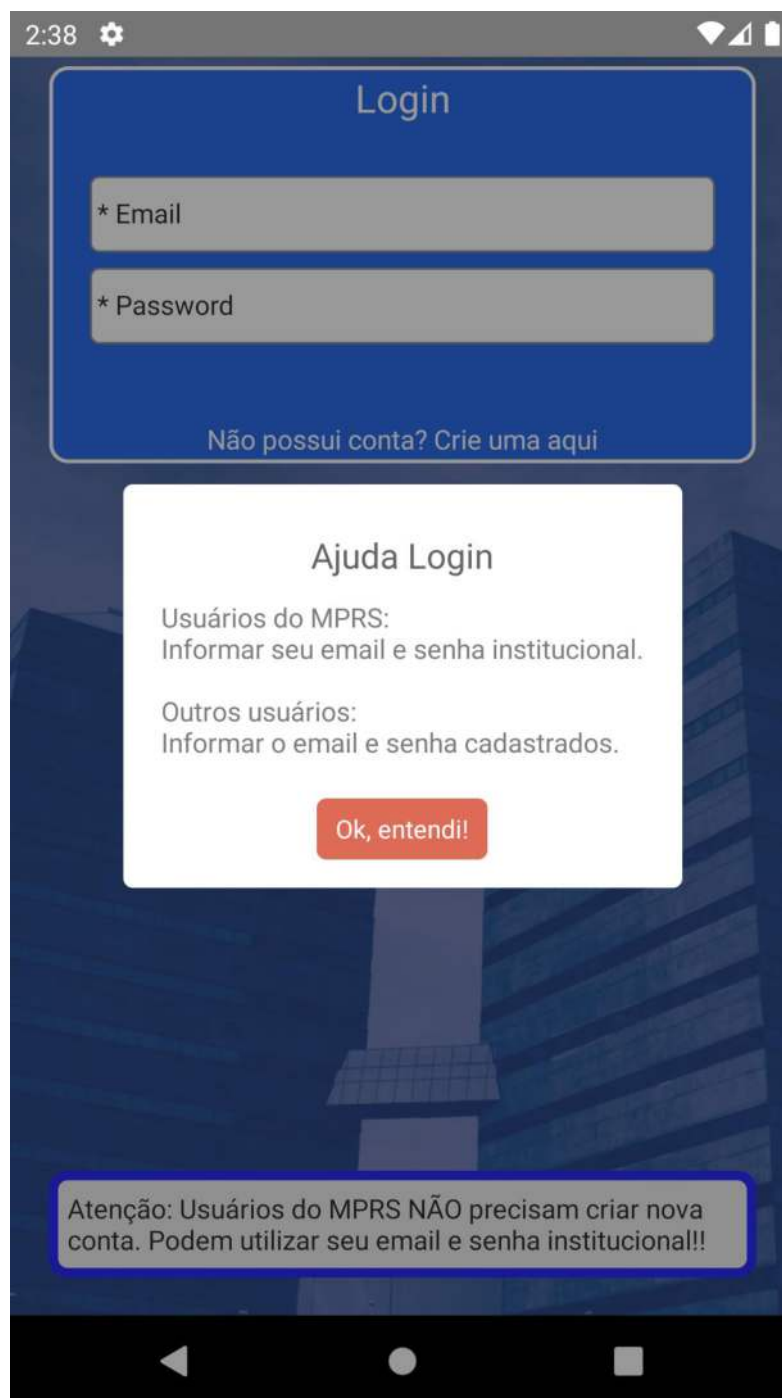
2:38

Login

* Email

* Password

Não possui conta? Crie uma aqui

Ajuda Login

Usuários do MPRS:
Informar seu email e senha institucional.

Outros usuários:
Informar o email e senha cadastrados.

Ok, entendi!

Atenção: Usuários do MPRS NÃO precisam criar nova conta. Podem utilizar seu email e senha institucional!!